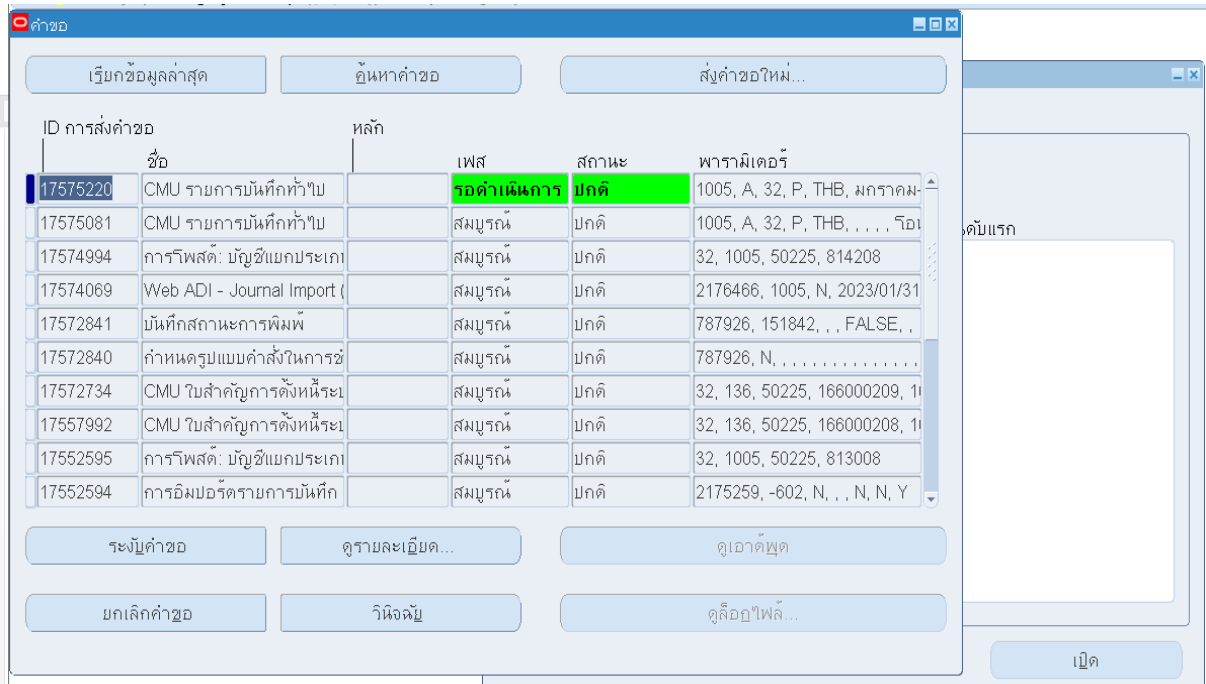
คำขอ

เรียกข้อมูลล่าสุด | ค้นหาคำขอ | ส่งคำขอใหม่...

| ID การส่งคำขอ | ชื่อ | หลัก | เฟส | สถานะ | พารามิเตอร์ |
|---|---|---|---|---|---|
| 17575220 | CMU รายการบันทึกทั่วไป | | รอดำเนินการ | ปกติ | 1005, A, 32, P, THB, มกราคม- |
| 17575081 | CMU รายการบันทึกทั่วไป | | สมบูรณ์ | ปกติ | 1005, A, 32, P, THB, , , , , วิอเ |
| 17574994 | การโพสต์: บัญชีแยกประเภ | | สมบูรณ์ | ปกติ | 32, 1005, 50225, 814208 |
| 17574069 | Web ADI - Journal Import ( | | สมบูรณ์ | ปกติ | 2176466, 1005, N, 2023/01/31 |
| 17572841 | บันทึกสถานะการพิมพ์ | | สมบูรณ์ | ปกติ | 787926, 151842, , , FALSE, , |
| 17572840 | กำหนดรูปแบบคำสั่งในการข | | สมบูรณ์ | ปกติ | 787926, N, , , , , , , , , , , , , , |
| 17572734 | CMU ใบสำคัญการตั้งหนี้ระเ | | สมบูรณ์ | ปกติ | 32, 136, 50225, 166000209, 1( |
| 17557992 | CMU ใบสำคัญการตั้งหนี้ระเ | | สมบูรณ์ | ปกติ | 32, 136, 50225, 166000208, 1( |
| 17552595 | การโพสต์: บัญชีแยกประเภ | | สมบูรณ์ | ปกติ | 32, 1005, 50225, 813008 |
| 17552594 | การอิมปอร์ตรายการบันทึก | | สมบูรณ์ | ปกติ | 2175259, -602, N, , , N, N, Y |

ระงับคำขอ | ดูรายละเอียด... | ดูเอาต์พุต

ยกเลิกคำขอ | วินิจฉัย | ดูล็อกไฟล์...

ดับแรก

เปิด